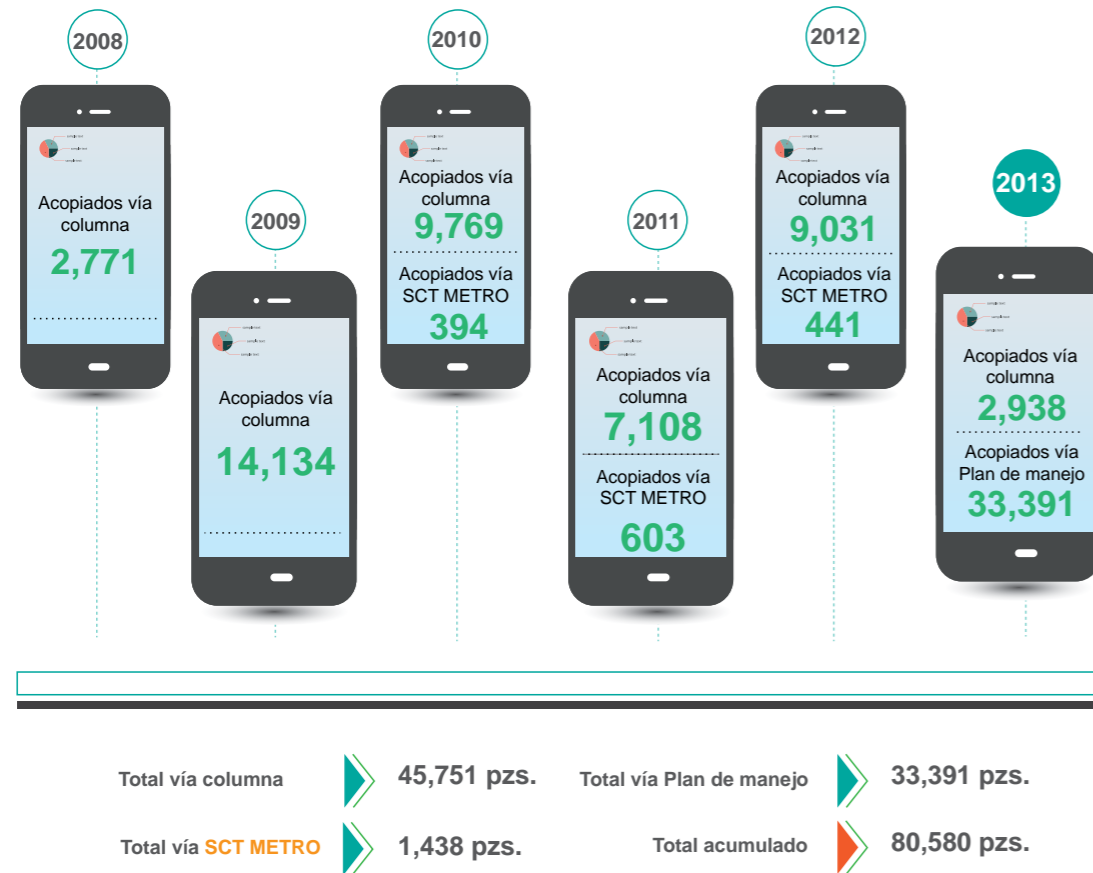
2008

Acopiados vía columna
2,771

2009

Acopiados vía columna
14,134

2010

Acopiados vía columna
9,769

Acopiados vía SCT METRO
394

2011

Acopiados vía columna
7,108

Acopiados vía SCT METRO
603

2012

Acopiados vía columna
9,031

Acopiados vía SCT METRO
441

2013

Acopiados vía columna
2,938

Acopiados vía Plan de manejo
33,391

Total vía columna 45,751 pzs.

Total vía Plan de manejo 33,391 pzs.

Total vía SCT METRO 1,438 pzs.

Total acumulado 80,580 pzs.